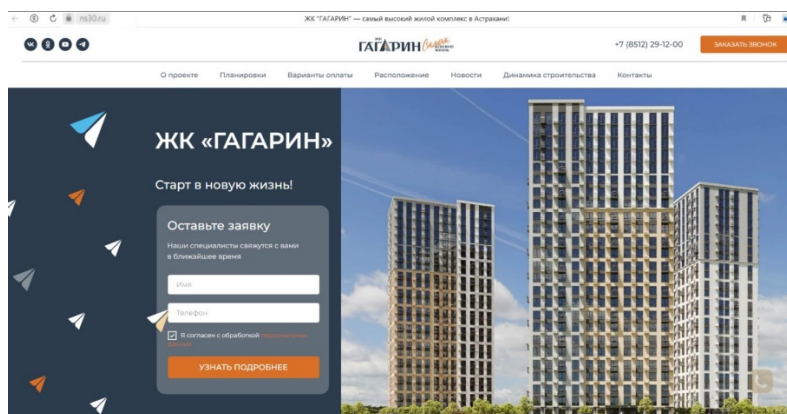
ns30.ru

ЖК "ГАГАРИН" — самый высокий жилой комплекс в Астрахани!

ЖК ГАГАРИН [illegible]

+7 (8512) 29-12-00

ЗАКАЗАТЬ ЗВОНОК

О проекте Планировки Варианты оплаты Расположение Новости Динамика строительства Контакты

ЖК «ГАГАРИН»

Старт в новую жизнь!

Оставьте заявку

Наши специалисты свяжутся с вами в ближайшее время

Имя

Телефон

Я согласен с обработкой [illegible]

УЗНАТЬ ПОДРОБНЕЕ